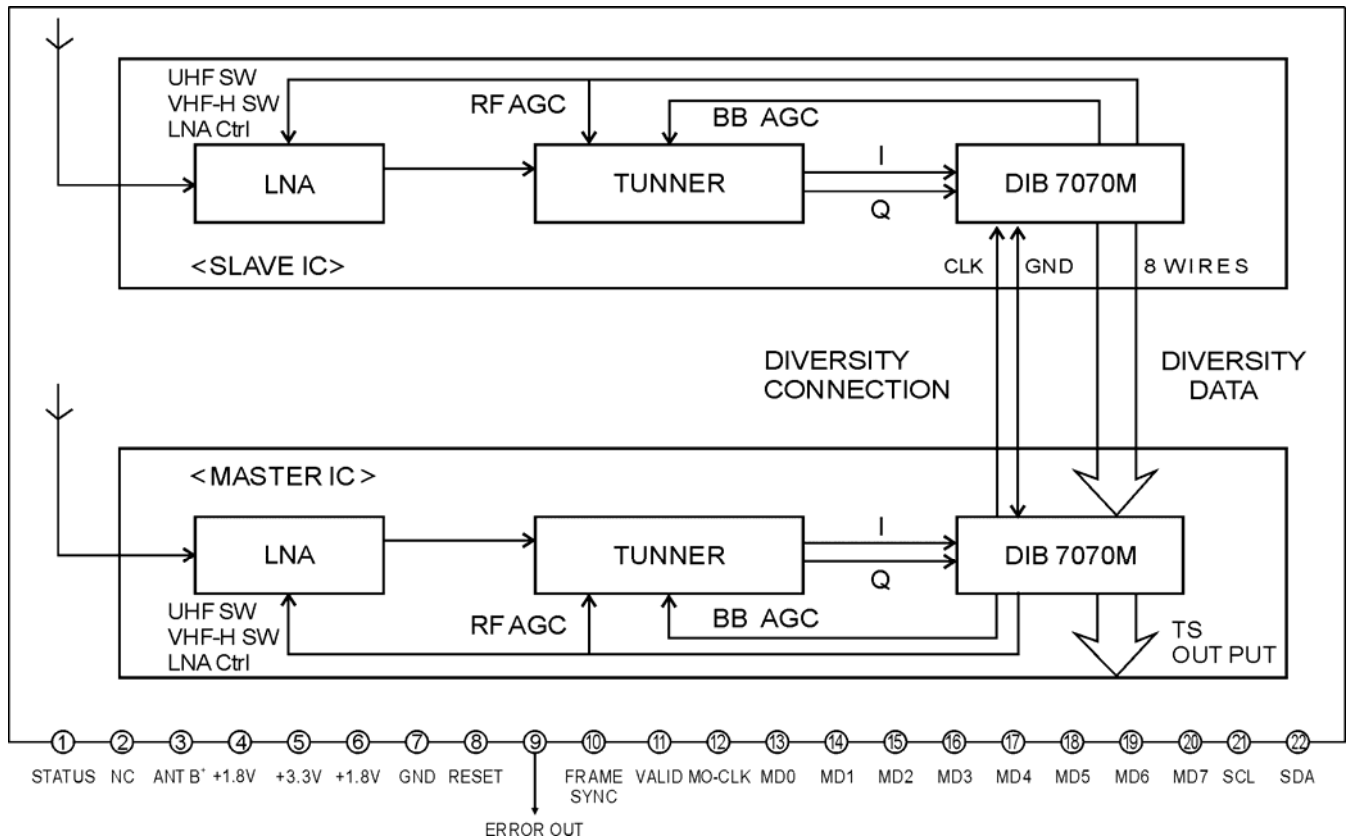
UHF SW
VHF-H SW
LNA Ctrl

RF AGC

BB AGC

LNA

TUNNER

I

Q

DIB 7070M

<SLAVE IC>

CLK GND 8 WIRES

DIVERSITY CONNECTION

DIVERSITY DATA

<MASTER IC>

LNA

TUNNER

I

Q

DIB 7070M

UHF SW
VHF-H SW
LNA Ctrl

RF AGC

BB AGC

TS OUT PUT

① STATUS ② NC ③ ANT B$^+$ ④ +1.8V ⑤ +3.3V ⑥ +1.8V ⑦ GND ⑧ RESET ⑨ ERROR OUT ⑩ FRAME SYNC ⑪ VALID ⑫ MO-CLK ⑬ MD0 ⑭ MD1 ⑮ MD2 ⑯ MD3 ⑰ MD4 ⑱ MD5 ⑲ MD6 ⑳ MD7 ㉑ SCL ㉒ SDA